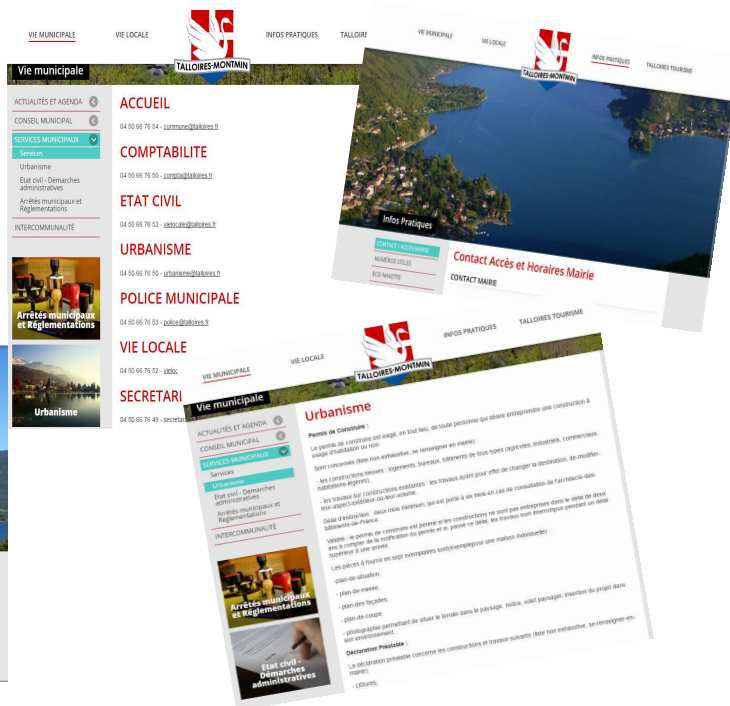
VIE MUNICIPALE
VIE LOCALE
TALLOIRES-MONTMIN
INFOS PRATIQUES
TALLOIRES

Vie municipale

ACTUALITÉS ET AGENDA
CONSEIL MUNICIPAL
SERVICES MUNICIPAUX
Services
Urbanisme
Etat civil - Démarches administratives
Arrêtés municipaux et Réglementations
INTERCOMMUNALITÉ

Arrêtés municipaux et Réglementations
Urbanisme

ACCUEIL
04 50 60 76 54 - commune@talloires.fr

COMPTABILITE
04 50 66 76 50 - compta@talloires.fr

ETAT CIVIL
04 50 66 76 52 - vielocale@talloires.fr

URBANISME
04 50 66 76 50 - urbanisme@talloires.fr

POLICE MUNICIPALE
04 50 66 76 53 - police@talloires.fr

VIE LOCALE
04 50 66 76 52 - vielo

SECRETARI
04 50 66 76 49 - secretari

VIE MUNICIPALE
VIE LOCALE
TALLOIRES-MONTMIN
INFOS PRATIQUES
TALLOIRES TOURISME

Infos Pratiques
CONTACT / ACCÈS MAIRIE
NUMÉROS UTILES
ECO-NAVETTE

Contact Accès et Horaires Mairie
CONTACT MAIRIE

VIE MUNICIPALE
VIE LOCALE
TALLOIRES-MONTMIN
INFOS PRATIQUES
TALLOIRES TOURISME

Vie municipale
ACTUALITÉS ET AGENDA
CONSEIL MUNICIPAL
SERVICES MUNICIPAUX
Services
Urbanisme
Etat civil - Démarches administratives
Arrêtés municipaux et Réglementations
INTERCOMMUNALITÉ

Arrêtés municipaux et Réglementations
Etat civil - Démarches administratives

Urbanisme

Permis de Construire :

Le permis de construire est exigé, en tout lieu, de toute personne qui désire entreprendre une construction à usage d'habitation ou non.

Sont concernés (liste non exhaustive, se renseigner en mairie) :

- les constructions neuves : logements, bureaux, bâtiments de tous types (agricoles, industriels, commerciaux, habitations légères),

- les travaux sur constructions existantes : les travaux ayant pour effet de changer la destination, de modifier leur aspect extérieur ou leur volume.

Délai d'instruction : deux mois maximum, qui est porté à six mois en cas de consultation de l'Architecte des Bâtiments de France.

Validité : le permis de construire est périmé si les constructions ne sont pas entreprises dans le délai de deux ans à compter de la notification du permis et si, passé ce délai, les travaux sont interrompus pendant un délai supérieur à une année.

Les pièces à fournir en sept exemplaires sont(exemple pour une maison individuelle) :

-plan de situation,

- plan de masse,

- plan des façades,

- plan de coupe,

- photographie permettant de situer le terrain dans le paysage, notice, volet paysager, insertion du projet dans son environnement.

Déclaration Préalable :

La déclaration préalable concerne les constructions et travaux suivants (liste non exhaustive, se renseigner en mairie) :

- clôtures,